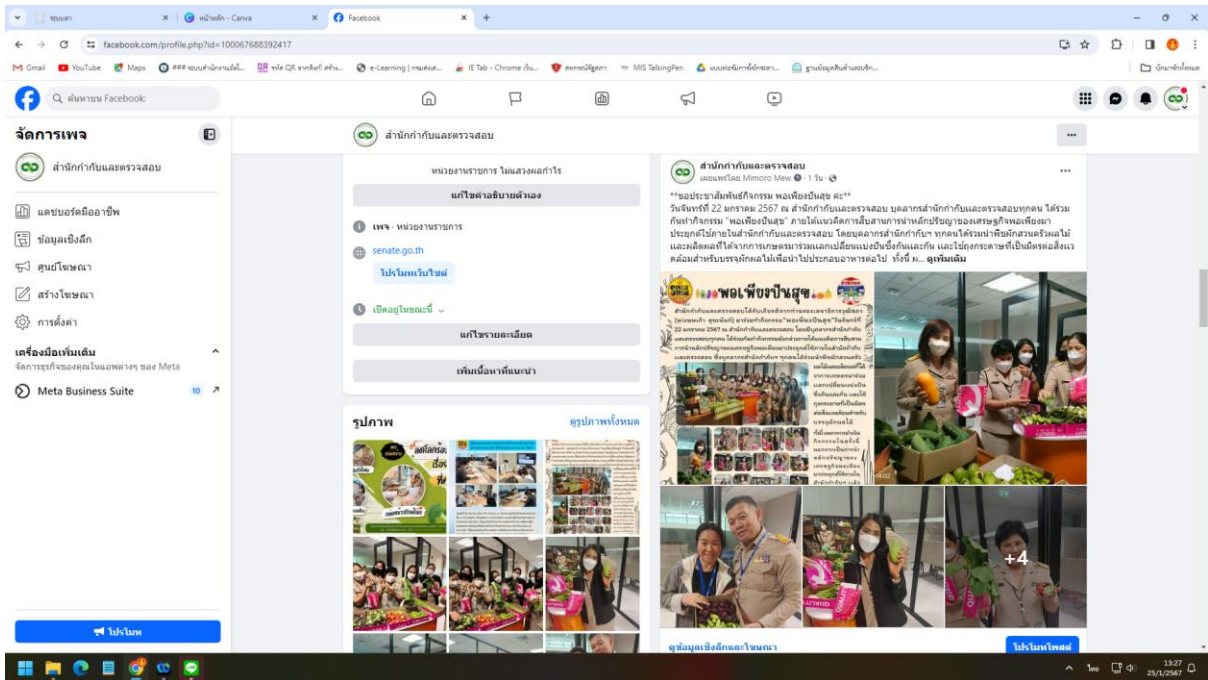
ขบนยา | หน้าหลัก - Canva | Facebook

facebook.com/profile.php?id=100067688392417

Gmail YouTube Maps e-Learning IE Tab - Chrome MIS TalkingPen บุ๊กมาร์กทั้งหมด

ค้นหาบน Facebook

จัดการเพจ

สำนักกำกับและตรวจสอบ

แดชบอร์ดมืออาชีพ
ข้อมูลเชิงลึก
ศูนย์โฆษณา
สร้างโฆษณา
การตั้งค่า

เครื่องมือเพิ่มเติม
จัดการธุรกิจของคุณในแอพต่างๆ ของ Meta

Meta Business Suite 10

โปรโมท

สำนักกำกับและตรวจสอบ

หน่วยงานราชการ ไม่แสวงผลกำไร

แก้ไขคำอธิบายตัวเอง

เพจ · หน่วยงานราชการ

senate.go.th

โปรโมทเว็บไซต์

เปิดอยู่ในขณะนี้

แก้ไขรายละเอียด

เพิ่มเนื้อหาที่แนะนำ

รูปภาพ

ดูรูปภาพทั้งหมด

สำนักกำกับและตรวจสอบ
เผยแพร่โดย Mimoro Mew · 1 วัน ·

**ขอประชาสัมพันธ์กิจกรรม พอเพียงปันสุข ค่ะ**
วันจันทร์ที่ 22 มกราคม 2567 ณ สำนักกำกับและตรวจสอบ บุคลากรสำนักกำกับและตรวจสอบทุกคน ได้ร่วมกันทำกิจกรรม "พอเพียงปันสุข" ภายใต้แนวคิดการสืบสานการนำหลักปรัชญาของเศรษฐกิจพอเพียงมาประยุกต์ใช้ภายในสำนักกำกับและตรวจสอบ โดยบุคลากรสำนักกำกับฯ ทุกคนได้ร่วมนำพืชผักสวนครัวผลไม้ และผลิตผลที่ได้จากการเกษตรมาร่วมแลกเปลี่ยนแบ่งปันซึ่งกันและกัน และใช้ถุงกระดาษที่เป็นมิตรต่อสิ่งแวดล้อมสำหรับบรรจุผักผลไม้เพื่อนำไปประกอบอาหารต่อไป ทั้งนี้ ผ... ดูเพิ่มเติม

พอเพียงปันสุข

+4

ดูข้อมูลเชิงลึกและโฆษณา

โปรโมทโพสต์

13:27
25/1/2567